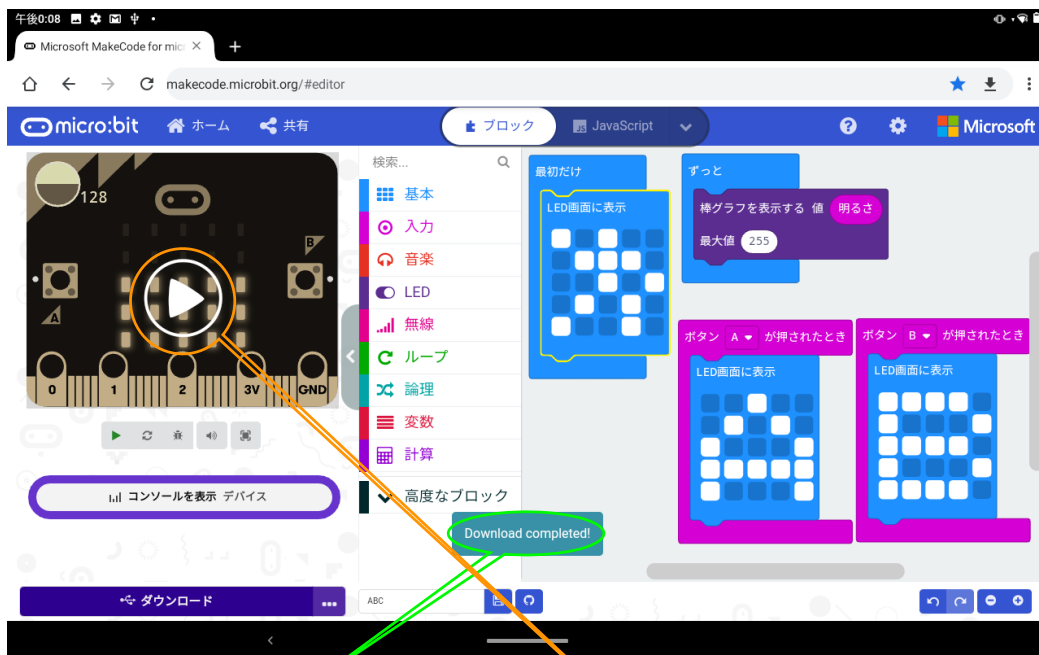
午後0:08

Microsoft MakeCode for mic ×

makecode.microbit.org/#editor

micro:bit ホーム 共有

ブロック JavaScript

Microsoft

128

B

A

0 1 2 3V GND

コンソールを表示 デバイス

ダウンロード ...

検索...

基本
入力
音楽
LED
無線
ループ
論理
変数
計算
高度なブロック

Download completed!

ABC

最初だけ
LED画面に表示

ずっと
棒グラフを表示する 値 明るさ
最大値 255

ボタン A が押されたとき
LED画面に表示

ボタン B が押されたとき
LED画面に表示